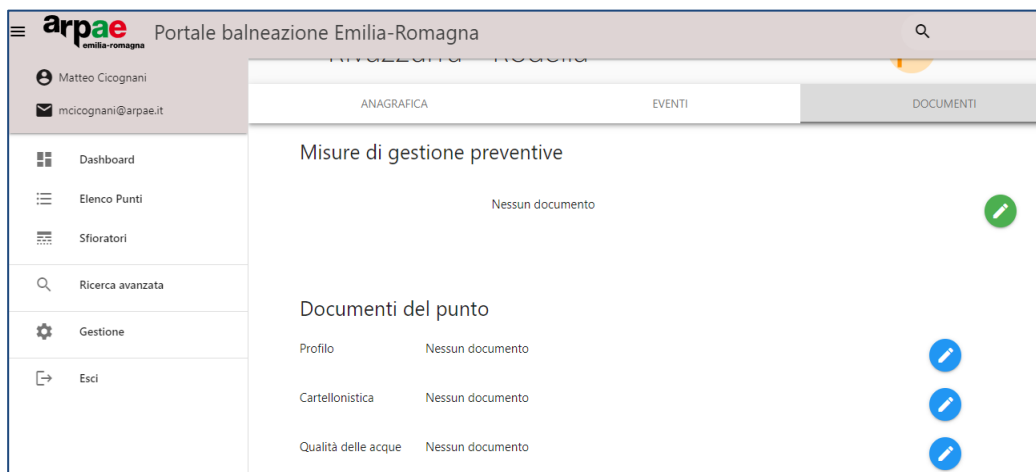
arpae emilia-romagna Portale balneazione Emilia-Romagna

Matteo Cicognani

mcicognani@arpae.it

Dashboard

Elenco Punti

Sfioratori

Ricerca avanzata

Gestione

Esci

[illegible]

ANAGRAFICA

EVENTI

DOCUMENTI

Misure di gestione preventive

Nessun documento

Documenti del punto

| Profilo | Nessun documento |
|---|---|
| Cartellonistica | Nessun documento |
| Qualità delle acque | Nessun documento |